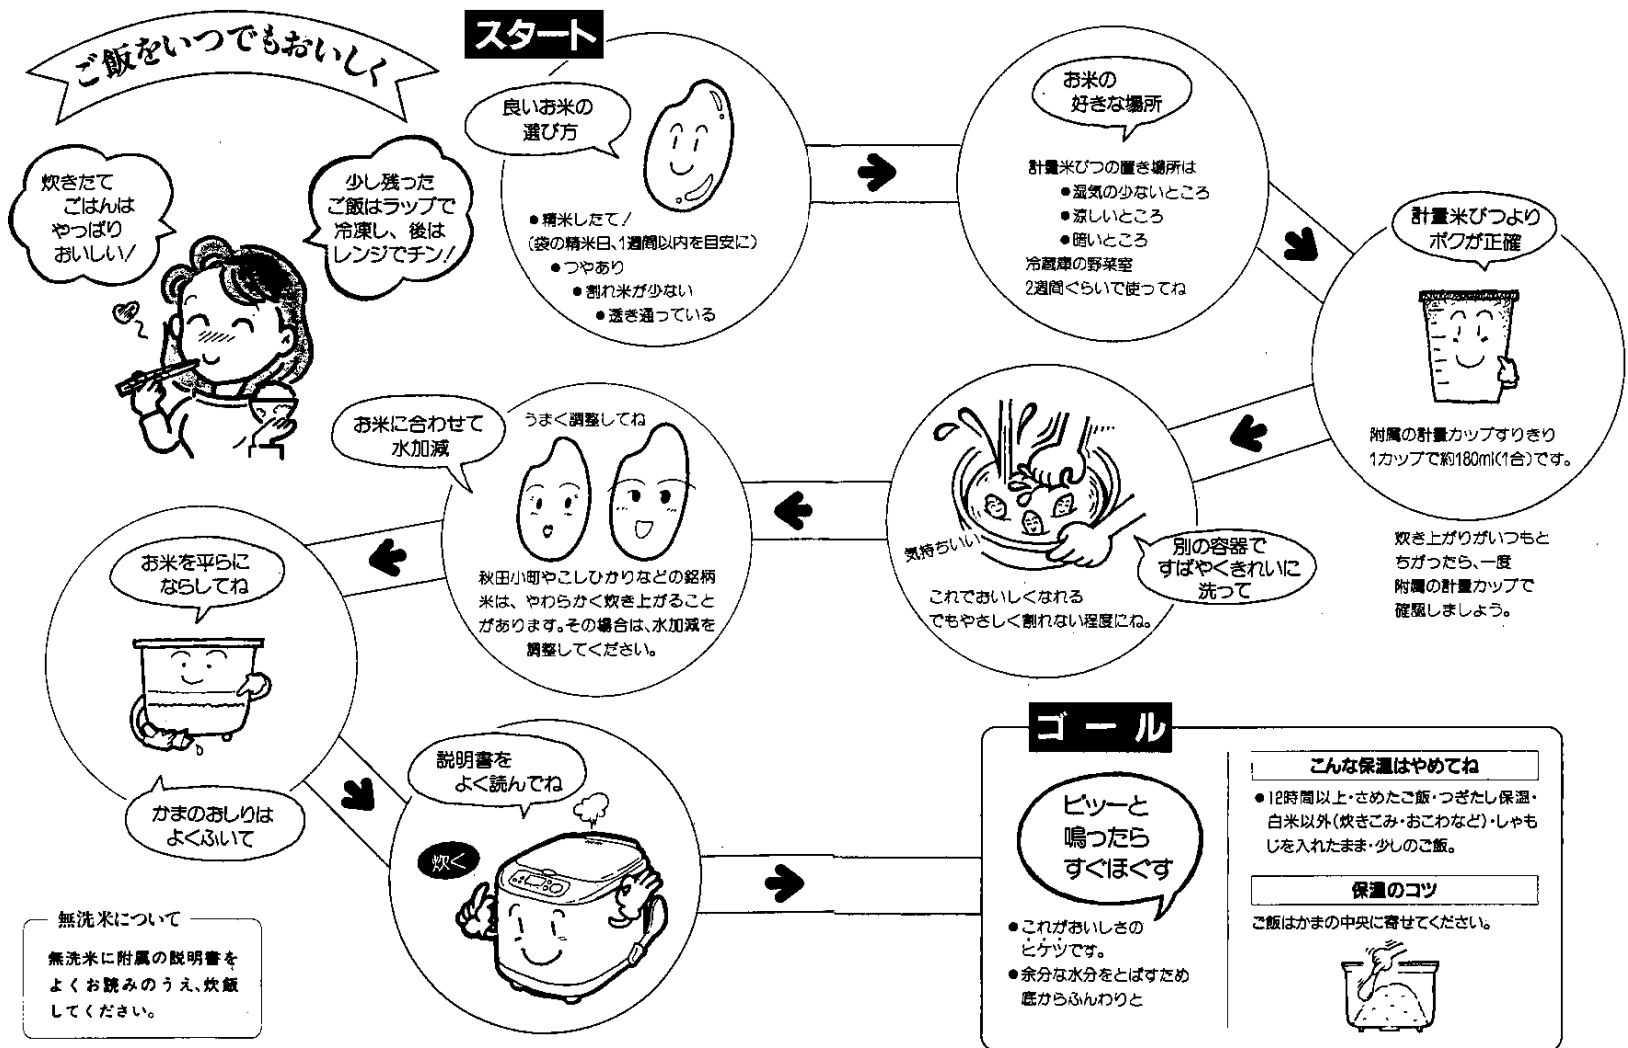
ご飯をいつでもおいしく

炊きたてごはんはやっぱりおいしい!

少し残ったご飯はラップで冷凍し、後はレンジでチン!

スタート

良いお米の選び方

●精米したて!
(袋の精米日、1週間以内を目安に)
●つやあり
●割れ米が少ない
●透き通っている

お米の好きな場所

計量米びつの置き場所は
●湿気の少ないところ
●涼しいところ
●暗いところ
冷蔵庫の野菜室
2週間ぐらいで使ってね

計量米びつよりボクが正確

附属の計量カップすりきり1カップで約180ml(1合)です。

炊き上がりがいつもとちがったら、一度附属の計量カップで確認しましょう。

気持ちいい

別の容器ですばやくきれいに洗って

これでおいしくなれるでもやさしく割れない程度にね。

お米に合わせて水加減

うまく調整してね

秋田小町やこしひかりなどの銘柄米は、やわらかく炊き上がることがあります。その場合は、水加減を調整してください。

お米を平らにならしてね

かまのおしりはよくふいて

無洗米について
無洗米に附属の説明書をよくお読みのうえ、炊飯してください。

説明書をよく読んでね

炊く

ゴール

ピッーと鳴ったらすぐほぐす

●これがおいしさのヒケツです。
●余分な水分をとばすため底からふんわりと

こんな保温はやめてね
●12時間以上・さめたご飯・つぎたし保温・白米以外(炊きこみ・おこわなど)・しゃもじを入れたまま・少しのご飯。

保温のコツ
ご飯はかまの中央に寄せてください。